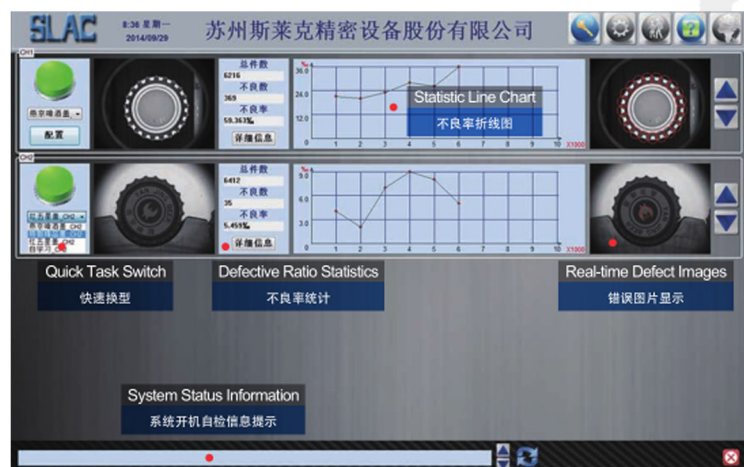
SLAC
8:36 星期一
2014/09/29
苏州斯莱克精密设备股份有限公司

CH1
燕京啤酒盖
配置
总件数
6216
不良数
369
不良率
59.363‰
详细信息
‰
36.0
24.0
12.0
0 1 2 3 4 5 6 7 8 9 10 X1000
Statistic Line Chart
不良率折线图

CH2
红瓜盖基 CH2
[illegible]
红瓜盖基 CH2
自学习
总件数
6412
不良数
35
不良率
5.459‰
详细信息
‰
9.0
6.0
3.0
0 1 2 3 4 5 6 7 8 9 10 X1000

Quick Task Switch
快速换型
Defective Ratio Statistics
不良率统计
Real-time Defect Images
错误图片显示

System Status Information
系统开机自检信息提示